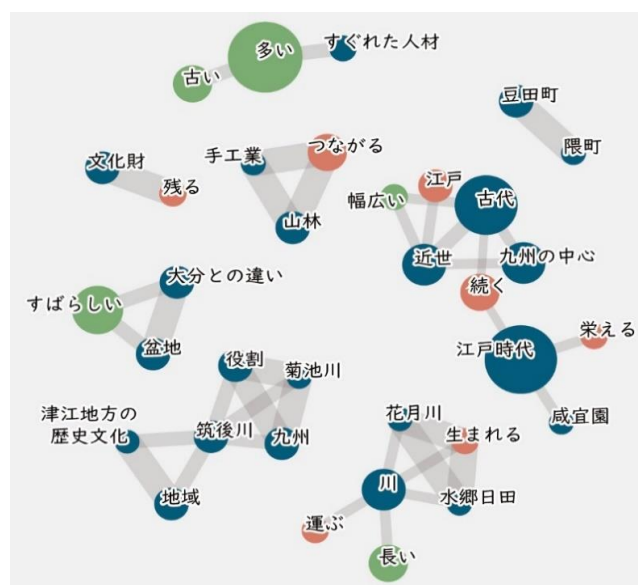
多い
すぐれた人材
古い
豆田町
隈町
文化財
手工業
つながる
残る
幅広い
江戸
古代
山林
近世
九州の中心
続く
大分との違い
すばらしい
栄える
江戸時代
盆地
役割
菊池川
咸宜園
津江地方の歴史文化
筑後川
九州
花月川
生まれる
地域
川
水郷日田
運ぶ
長い